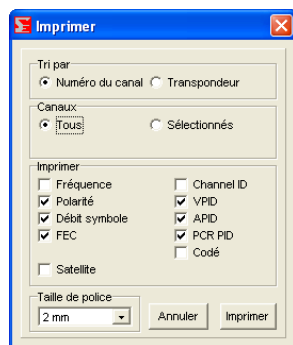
Imprimer

Tri par
Numéro du canal
Transpondeur

Canaux
Tous
Sélectionnés

Imprimer
Fréquence
Polarité
Débit symbole
FEC
Satellite
Channel ID
VPID
APID
PCR PID
Codé

Taille de police
2 mm
Annuler
Imprimer